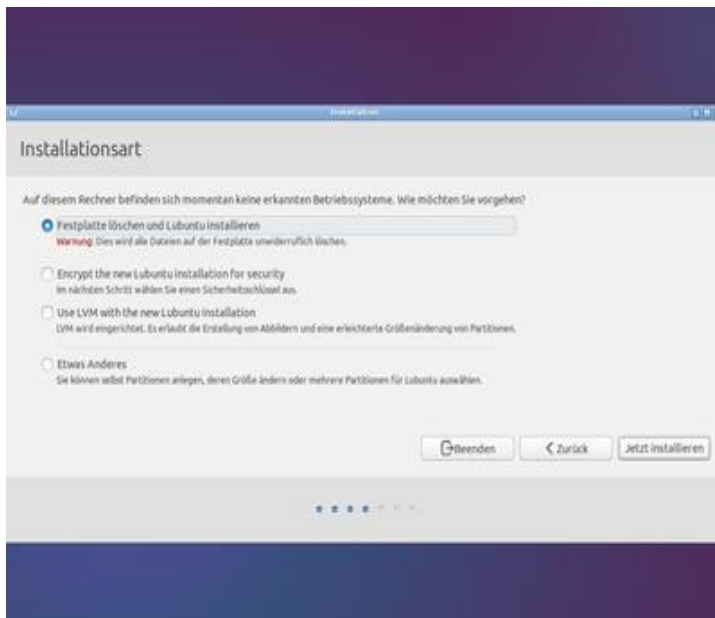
Installation

Installationsart

Auf diesem Rechner befinden sich momentan keine erkannten Betriebssysteme. Wie möchten Sie vorgehen?

Festplatte löschen und Lubuntu installieren
Warnung: Dies wird alle Dateien auf der Festplatte unwiderruflich löschen.

Encrypt the new Lubuntu installation for security
Im nächsten Schritt wählen Sie einen Sicherheitsschlüssel aus.

Use LVM with the new Lubuntu installation
LVM wird eingerichtet. Es erlaubt die Erstellung von Abbildern und eine erleichterte Größenänderung von Partitionen.

Etwas Anderes
Sie können selbst Partitionen anlegen, deren Größe ändern oder mehrere Partitionen für Lubuntu auswählen.

Beenden
Zurück
Jetzt installieren